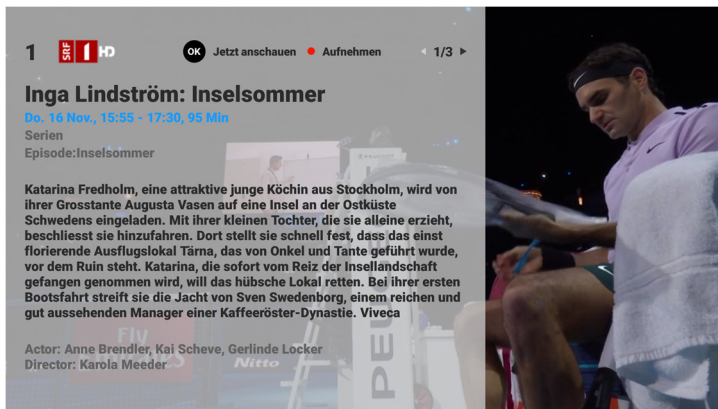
1 SRF 1 HD

OK Jetzt anschauen ● Aufnehmen ◀ 1/3 ▶

Inga Lindström: Inselsommer

Do. 16 Nov., 15:55 - 17:30, 95 Min

Serien

Episode:Inselsommer

Katarina Fredholm, eine attraktive junge Köchin aus Stockholm, wird von ihrer Grosstante Augusta Vasen auf eine Insel an der Ostküste Schwedens eingeladen. Mit ihrer kleinen Tochter, die sie alleine erzieht, beschliesst sie hinzufahren. Dort stellt sie schnell fest, dass das einst florierende Ausflugslokal Tärna, das von Onkel und Tante geführt wurde, vor dem Ruin steht. Katarina, die sofort vom Reiz der Insellandschaft gefangen genommen wird, will das hübsche Lokal retten. Bei ihrer ersten Bootsfahrt streift sie die Jacht von Sven Swedenborg, einem reichen und gut aussehenden Manager einer Kaffeeröster-Dynastie. Viveca

Actor: Anne Brendler, Kai Scheve, Gerlinde Locker
Director: Karola Meeder